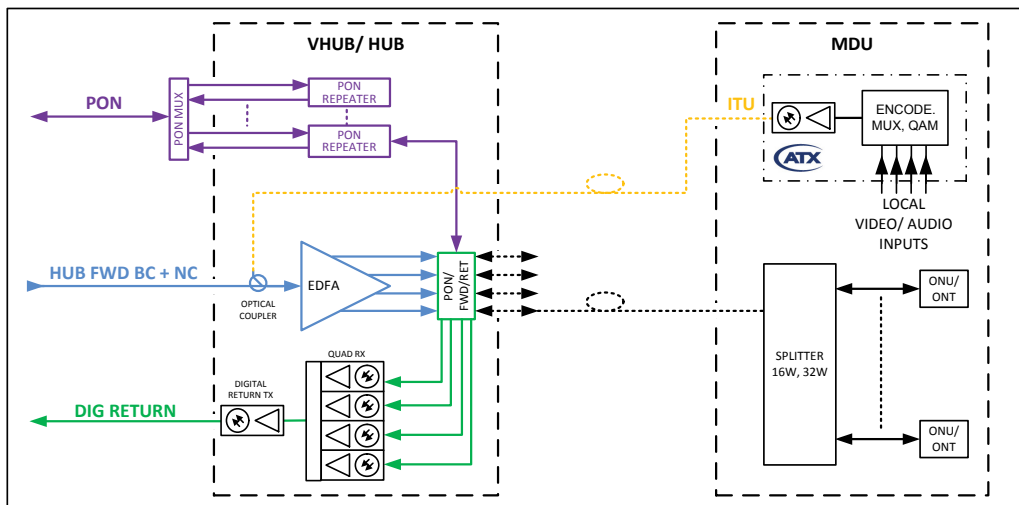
VHUB/ HUB

MDU

PON

PON MUX

PON REPEATER

PON REPEATER

ITU

ENCODE. MUX, QAM

ATX

LOCAL VIDEO/ AUDIO INPUTS

HUB FWD BC + NC

OPTICAL COUPLER

EDFA

PON/ FWD/RET

ONU/ ONT

SPLITTER 16W, 32W

QUAD RX

DIGITAL RETURN TX

DIG RETURN

ONU/ ONT